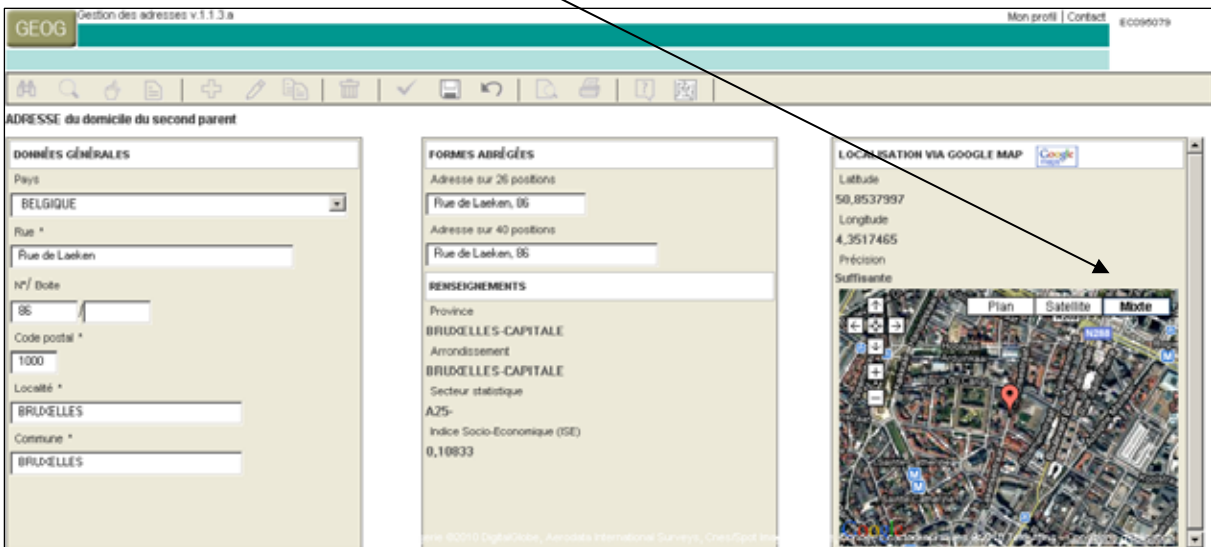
GEOG
Gestion des adresses v.1.1.3.a
Mon profil | Contact
EC096079

ADRESSE du domicile du second parent

DONNÉES GÉNÉRALES
Pays
BELGIQUE
Rue *
Rue de Laeken
N°/ Boîte
86 /
Code postal *
1000
Localité *
BRUXELLES
Commune *
BRUXELLES

FORMES ABRÉGÉES
Adresse sur 26 positions
Rue de Laeken, 86
Adresse sur 40 positions
Rue de Laeken, 86
RENSEIGNEMENTS
Province
BRUXELLES-CAPITALE
Arrondissement
BRUXELLES-CAPITALE
Secteur statistique
A25-
Indice Socio-Economique (ISE)
0,10833

LOCALISATION VIA GOOGLE MAP
Google
Latitude
50,8537997
Longitude
4,3517465
Précision
Suffisante
Plan
Satellite
Mixte
N288
M
Google
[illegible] ©2010 DigitalGlobe, Aerodata International Surveys, Cnes/Spot Image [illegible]